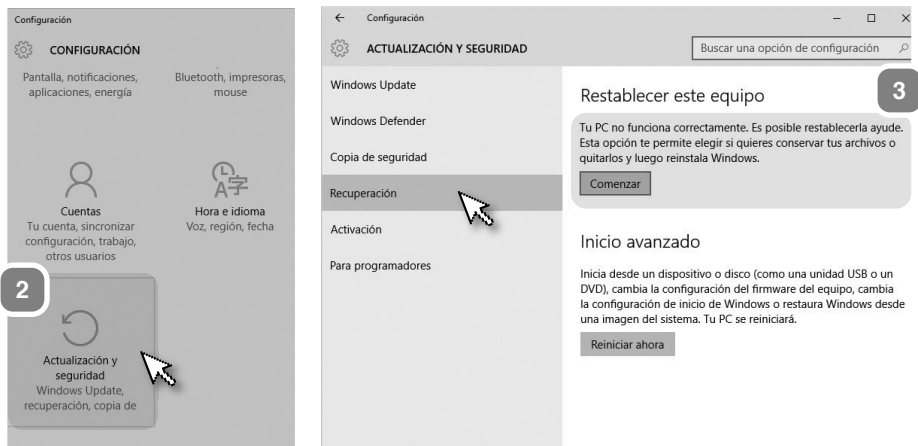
Configuración

CONFIGURACIÓN

Pantalla, notificaciones, aplicaciones, energía

Bluetooth, impresoras, mouse

Cuentas
Tu cuenta, sincronizar configuración, trabajo, otros usuarios

Hora e idioma
Voz, región, fecha

2

Actualización y seguridad
Windows Update, recuperación, copia de

Configuración

ACTUALIZACIÓN Y SEGURIDAD

Buscar una opción de configuración

Windows Update

Windows Defender

Copia de seguridad

Recuperación

Activación

Para programadores

Restablecer este equipo

3

Tu PC no funciona correctamente. Es posible restablecerla ayude. Esta opción te permite elegir si quieres conservar tus archivos o quitarlos y luego reinstala Windows.

Comenzar

Inicio avanzado

Inicia desde un dispositivo o disco (como una unidad USB o un DVD), cambia la configuración del firmware del equipo, cambia la configuración de inicio de Windows o restaura Windows desde una imagen del sistema. Tu PC se reiniciará.

Reiniciar ahora